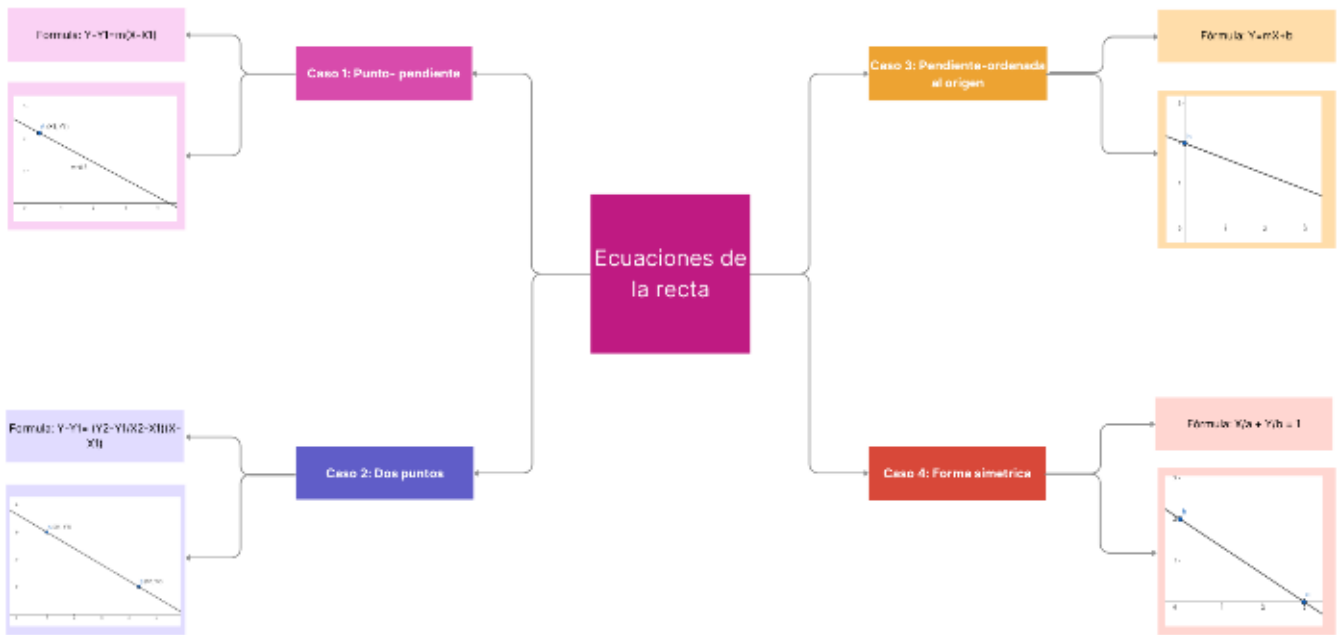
Ecuaciones de la recta

Caso 1: Punto- pendiente

Formula: Y-Y1=m(X-X1)

Caso 2: Dos puntos

Formula: Y-Y1= (Y2-Y1/X2-X1)(X-X1)

Caso 3: Pendiente-ordenada al origen

Fórmula: Y=mX+b

Caso 4: Forma simetrica

Fórmula: X/a + Y/b = 1